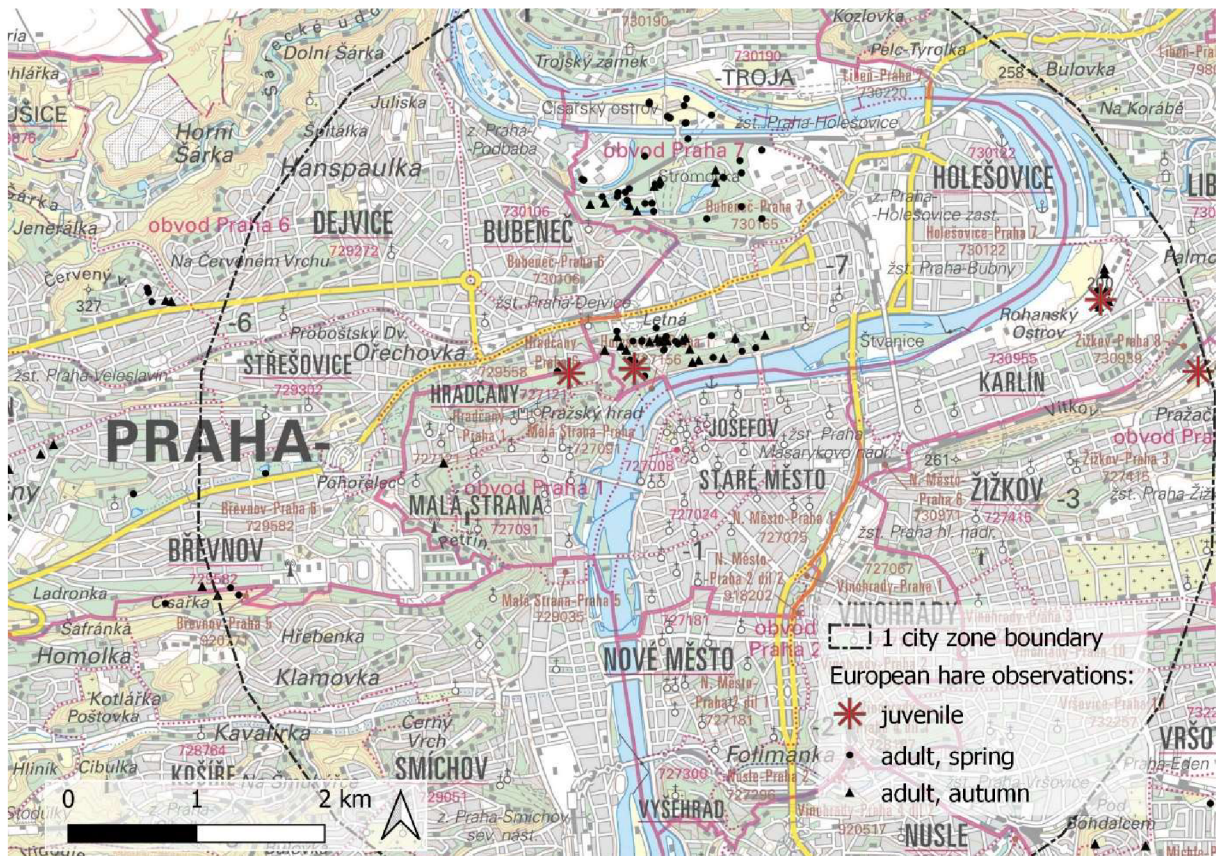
Dolní Šárka
Horní Šárka
Juliska
Šestákla
Hanspaulka
obvod Praha 6
DEJVICE
729272
Na Červeném Vrchu
Červený v.
327
Jeneralka
-6
Proboštský Dv.
Ořechovka
STŘEŠOVICE
729302
žst. Praha-Veleslavín
PRAHA-
Pohořelec
Břevnov-Praha 6
729582
BŘEVNOV
729582
Ladronka
Šafránka
Homolka
Cibulka
Kotlářka
Poštovka
Kavalírka
Hřebenka
Klamovka
728764
KOŠÍŘE
Hliník
Stodůlky
Trojský zámek
Císařský ostrov
730190
-TROJA
z. Praha-Podbaba
obvod Praha 7
Stromovka
730106
BUBENEČ
Bubeneč-Praha 6
730106
Bubeneč-Praha 7
730165
žst. Praha-Dejvice
Letná
729558
727156
HRADČANY
727121
Pražský hrad
Malá Strana-Praha 1
727091
obvod Praha 1
MALÁ STRANA
727091
Petřín
Malá Strana-Praha 5
729035
Černý Vrch
SMÍCHOV
729051
z. Praha-Smíchov sev. nást.
Kozlovka
Pelc-Tyrolka
Libeň-Praha 7
730220
258
Bulovka
Na Korábě
žst. Praha-Holešovice
HOLEŠOVICE
730122
z. Praha-Holešovice zast.
Holešovice-Praha 7
730122
žst. Praha-Bubny
-7
Rohanský Ostrov
Štvanice
730955
Žižkov-Praha 8
730958
KARLÍN
Vítkov
Pražač
obvod Praha
JOSEFOV
žst. Praha-Masarykovo nádr.
727008
STARÉ MĚSTO
727024
N. Město-Praha 1
727075
-1
N. Město-Praha 2 díl 2
918202
261
N. Město-Praha 8
730971
ŽIŽKOV
-3
727415
Žižkov-Praha 3
727415
žst. Praha Žižkov
žst. Praha hl. nádr.
727067
Vinohrady-Praha 1
VINOHRADY
727181
obvod Praha 2
NOVÉ MĚSTO
N. Město-Praha 2 díl 1
727181
Folimanka
727300
Nusle-Praha 2
727296
VYŠEHRAD
Vinohrady-Praha 10
920517
NUSLE
Bohdalcem
VRŠOVICE
žst. Praha-Vršovice
Praha-Eden
Pod
LIB
Palmo
1 city zone boundary
European hare observations:
juvenile
adult, spring
adult, autumn
0
1
2 km